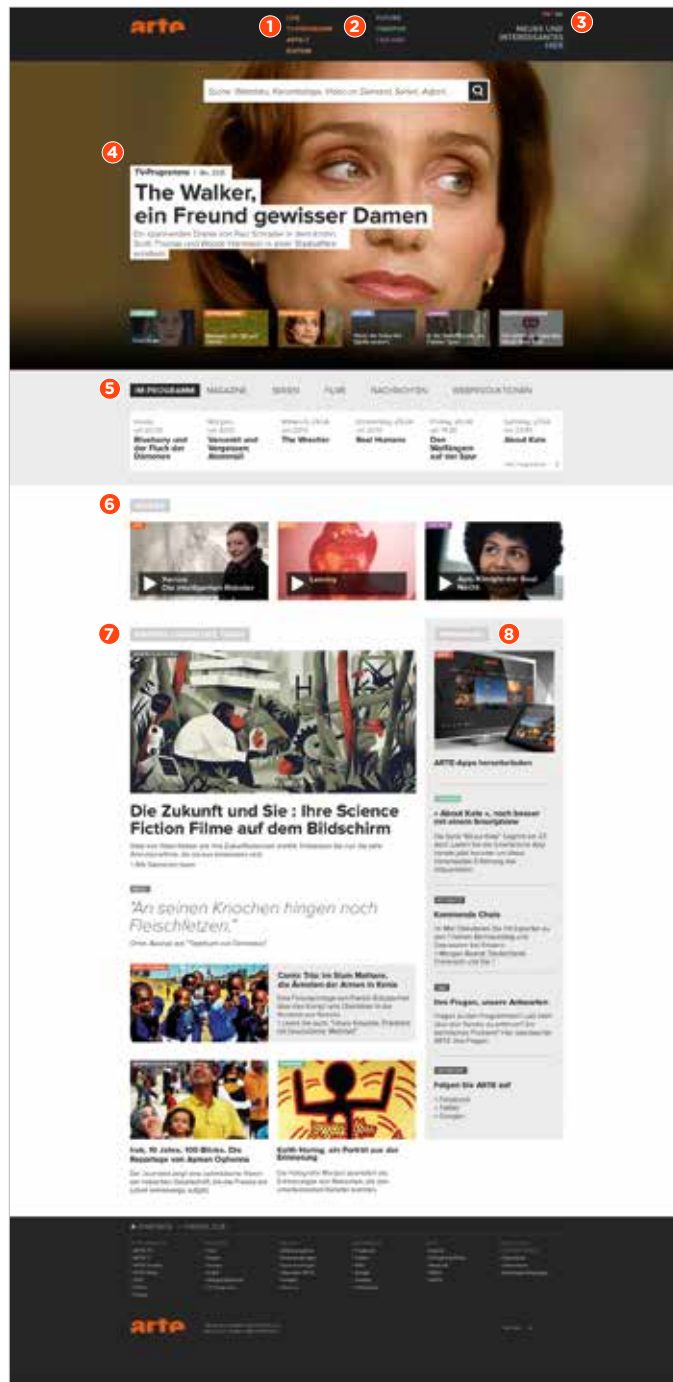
arte
1
LIVE
TV-PROGRAMM
ARTE+7
STATION
2
FUTURE
CREATIVE
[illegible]
FR DE
NEUES UND INTERESSANTES HIER
3

Suche: Website, Fernsehtage, Video on Demand, Serien, Advent...

4
TV-Programm | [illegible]
The Walker, ein Freund gewisser Damen
Ein spannendes Drama von Paul Schrader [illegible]

5
IM PROGRAMM MAGAZINE SERIEN FILME NACHRICHTEN WEBPRODUKTIONEN

Blueberry und der Fluch der Dämonen
Vernetzt und Vergessen: Anonymat
The Weather
Real Humans
Den Waffengen auf der Spur
About Kate

6
Ferrari Die intelligenten Bilder
Lemmy
Aya. Königin der Soul Nacht

7
8
Die Zukunft und Sie : Ihre Science Fiction Filme auf dem Bildschirm

"An seinen Knochen hingen noch Fleischfetzen."

Comic Trio: im Slum Mathare, die Ärmsten der Armen in Kenia

Irak, 10 Jahre, 100 Blicks. Die Reportage von Asmon Oghenkie

Keith Haring, ein Porträt aus der Erinnerung

ARTE-Apps herunterladen
« About Kate », noch besser mit einem Smartphone
Kommende Chats
Ihre Fragen, unsere Antworten
Folgen Sie ARTE auf

arte